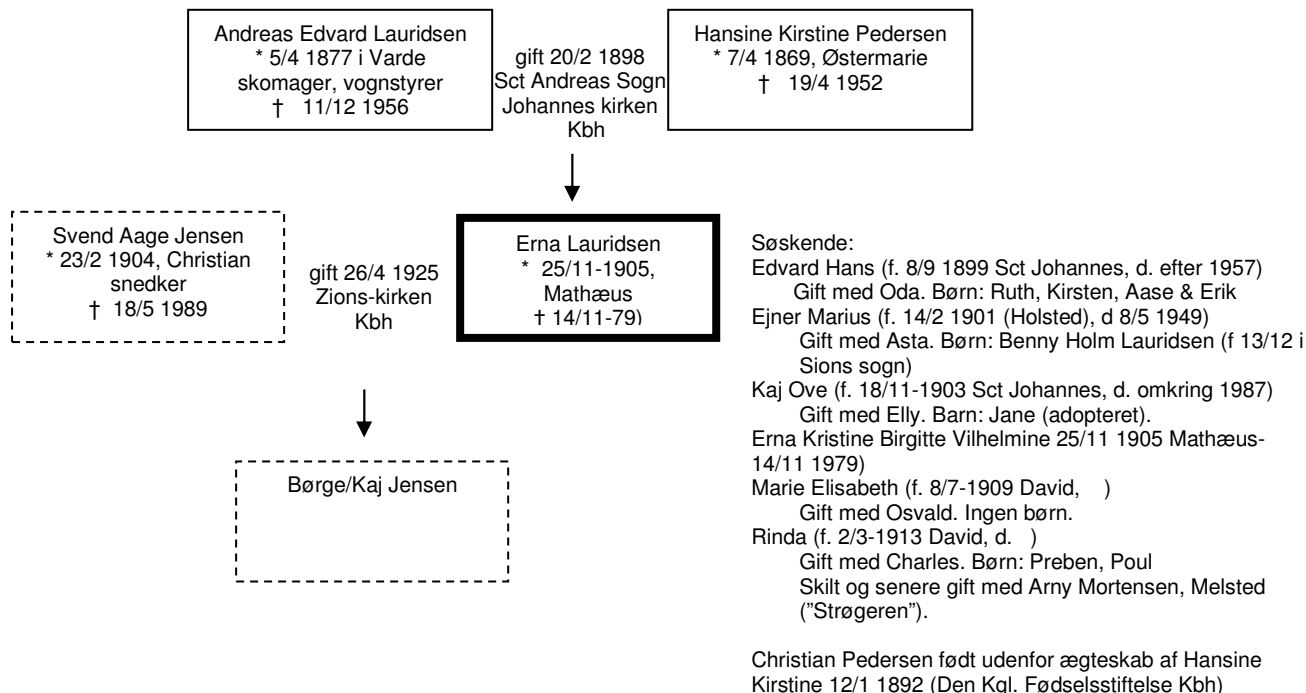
Andreas Edvard Lauridsen
* 5/4 1877 i Varde
skomager, vognstyrer
† 11/12 1956

gift 20/2 1898
Sct Andreas Sogn
Johannes kirken
Kbh

Hansine Kirstine Pedersen
* 7/4 1869, Østermarie
† 19/4 1952

Svend Aage Jensen
* 23/2 1904, Christian
snedker
† 18/5 1989

gift 26/4 1925
Zions-kirken
Kbh

Erna Lauridsen
* 25/11-1905,
Mathæus
† 14/11-79)

Søskende:
Edvard Hans (f. 8/9 1899 Sct Johannes, d. efter 1957)
Gift med Oda. Børn: Ruth, Kirsten, Aase & Erik
Ejner Marius (f. 14/2 1901 (Holsted), d 8/5 1949)
Gift med Asta. Børn: Benny Holm Lauridsen (f 13/12 i Sions sogn)
Kaj Ove (f. 18/11-1903 Sct Johannes, d. omkring 1987)
Gift med Elly. Barn: Jane (adopteret).
Erna Kristine Birgitte Vilhelmine 25/11 1905 Mathæus- 14/11 1979)
Marie Elisabeth (f. 8/7-1909 David, )
Gift med Osvald. Ingen børn.
Rinda (f. 2/3-1913 David, d. )
Gift med Charles. Børn: Preben, Poul
Skilt og senere gift med Arny Mortensen, Melsted ("Strøgeren").

Christian Pedersen født udenfor ægteskab af Hansine Kirstine 12/1 1892 (Den Kgl. Fødselsstiftelse Kbh)

Børge/Kaj Jensen